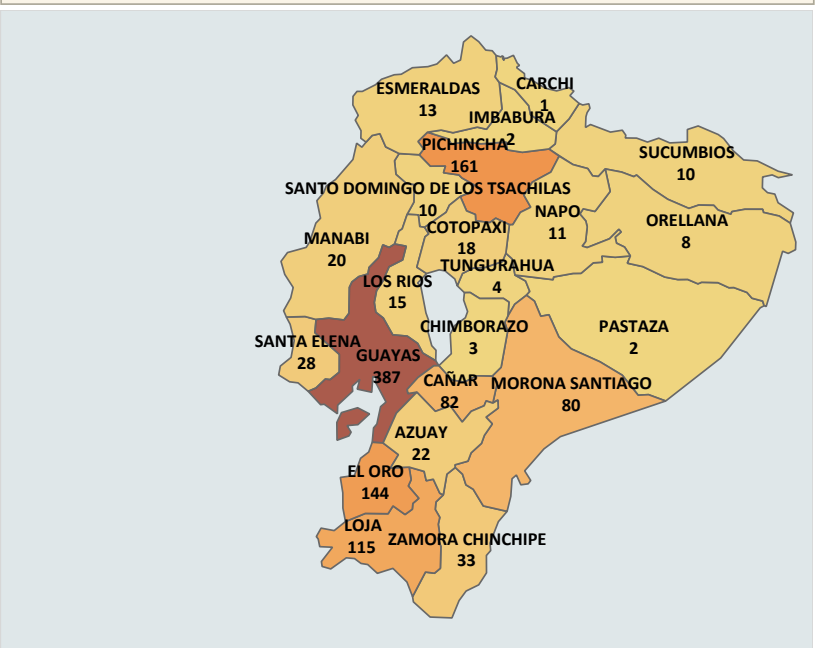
ESMERALDAS
13

CARCHI
1

IMBABURA
2

PICHINCHA
161

SUCUMBIOS
10

SANTO DOMINGO DE LOS TSACHILAS
10

NAPO
11

ORELLANA
8

MANABI
20

COTOPAXI
18

TUNGURAHUA
4

LOS RIOS
15

CHIMBORAZO
3

PASTAZA
2

SANTA ELENA
28

GUAYAS
387

CAÑAR
82

MORONA SANTIAGO
80

AZUAY
22

EL ORO
144

LOJA
115

ZAMORA CHINCHIPE
33